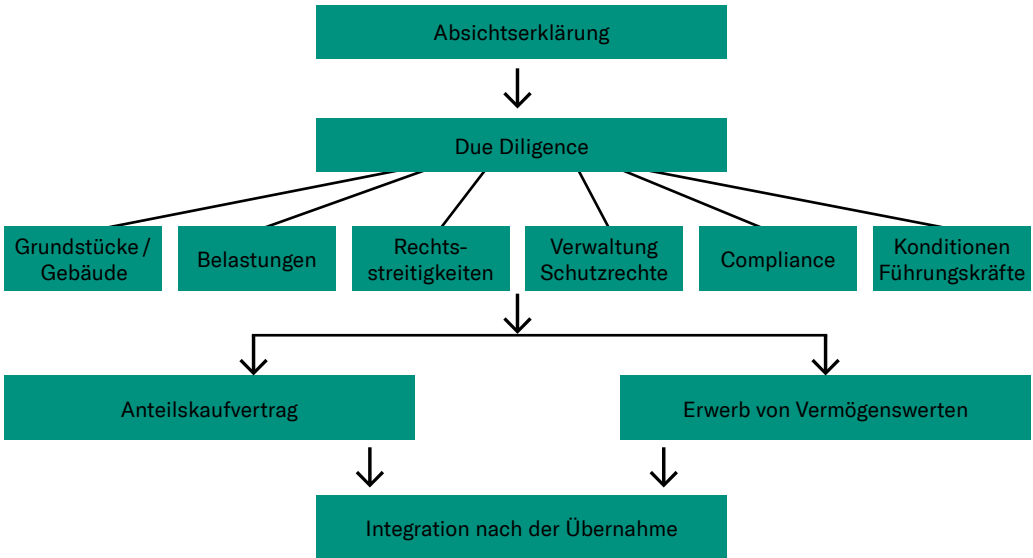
Absichtserklärung

Due Diligence

Grundstücke / Gebäude

Belastungen

Rechtsstreitigkeiten

Verwaltung Schutzrechte

Compliance

Konditionen Führungskräfte

Anteilskaufvertrag

Erwerb von Vermögenswerten

Integration nach der Übernahme